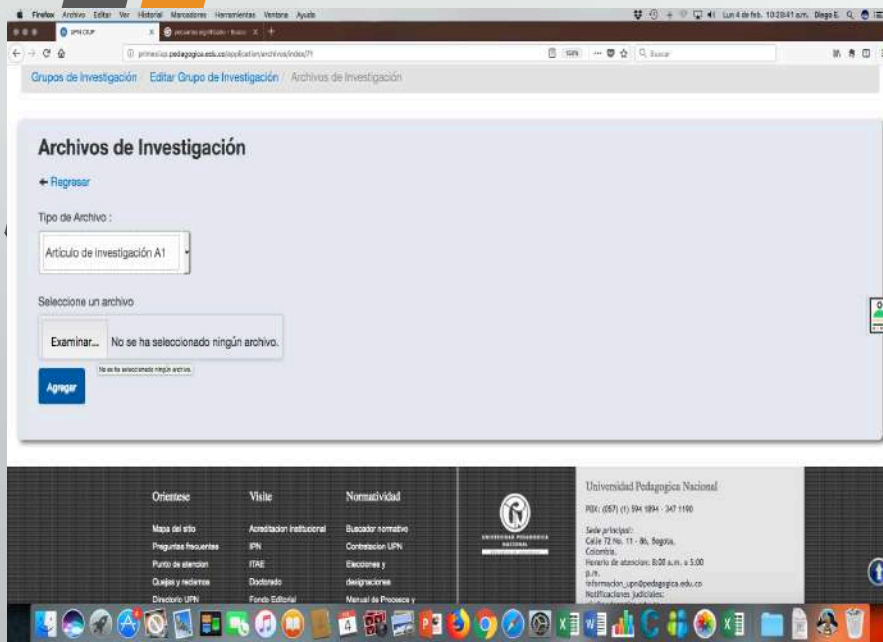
Firefox Archivo Editar Ver Historial Marcadores Herramientas Ventana Ayuda

Lun 4 de feb. 10:20:41 a.m. Diego E.

UPN CIUP

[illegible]

Grupos de Investigación / Editar Grupo de Investigación / Archivos de Investigación

Archivos de Investigación

← Regresar

Tipo de Archivo :

Artículo de investigación A1

Seleccione un archivo

Examinar... No se ha seleccionado ningún archivo.

No se ha seleccionado ningún archivo.

Agregar

Oriéntese
Mapa del sitio
Preguntas frecuentes
Punto de atención
Quejas y reclamos
Directorio UPN

Visite
Acreditación Institucional
IPN
ITAE
Doctorado
Fondo Editorial

Normatividad
Buscador normativo
Contratación UPN
Elecciones y designaciones
Manual de Procesos y

UNIVERSIDAD PEDAGÓGICA NACIONAL

Universidad Pedagógica Nacional
PBX: (057) (1) 594 1894 - 347 1190
Sede principal:
Calle 72 No. 11 - 86, Bogotá, Colombia.
Horario de atención: 8:00 a.m. a 5:00 p.m.
informacion_upn@pedagogica.edu.co
Notificaciones judiciales: